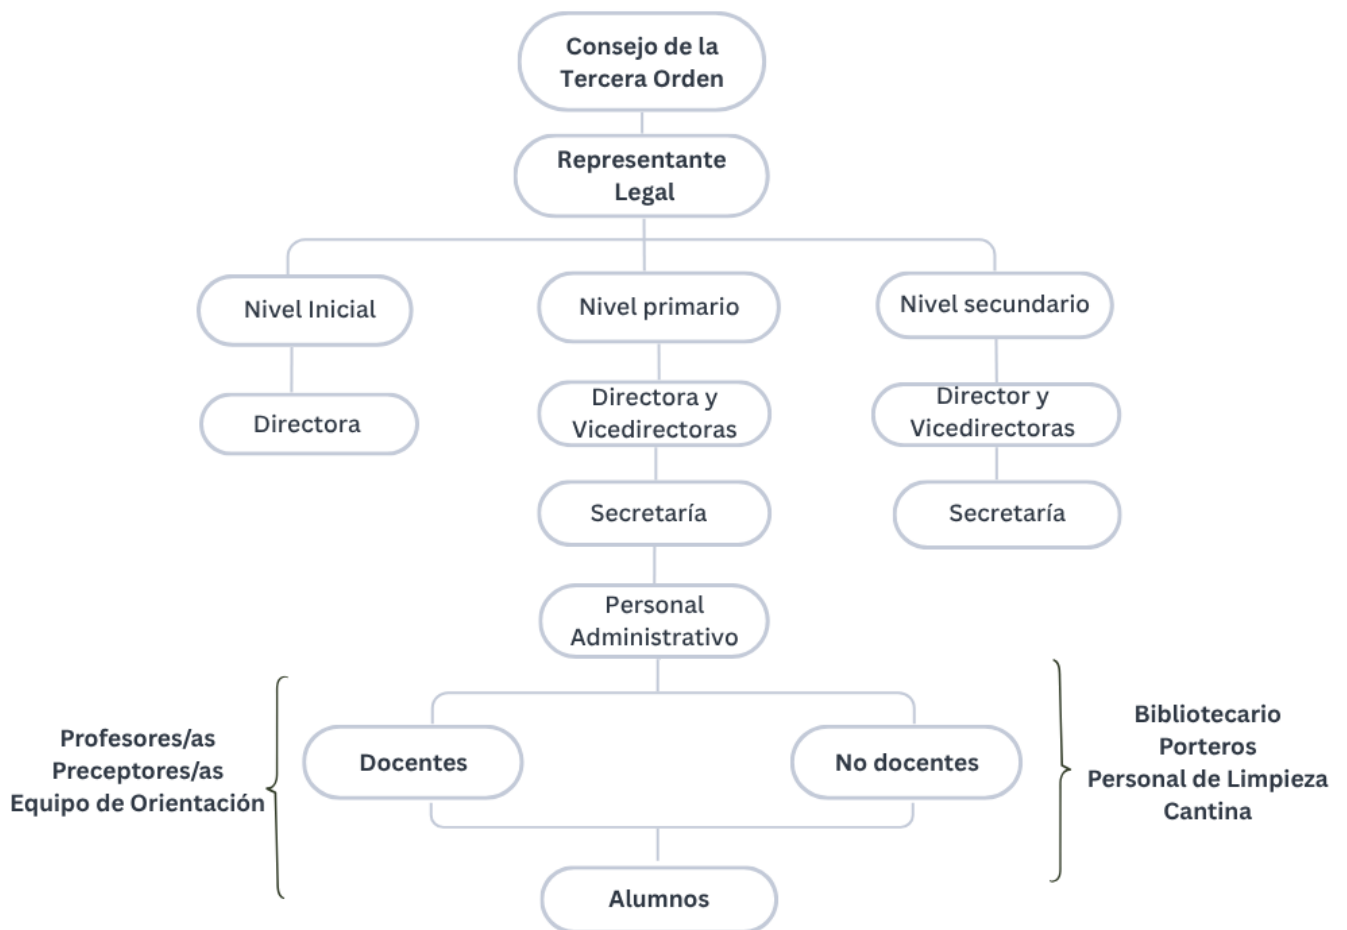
Consejo de la Tercera Orden

Representante Legal

Nivel Inicial

Nivel primario

Nivel secundario

Directora

Directora y Vicedirectoras

Director y Vicedirectoras

Secretaría

Secretaría

Personal Administrativo

Profesores/as
Preceptores/as
Equipo de Orientación

Docentes

No docentes

Bibliotecario
Porteros
Personal de Limpieza
Cantina

Alumnos